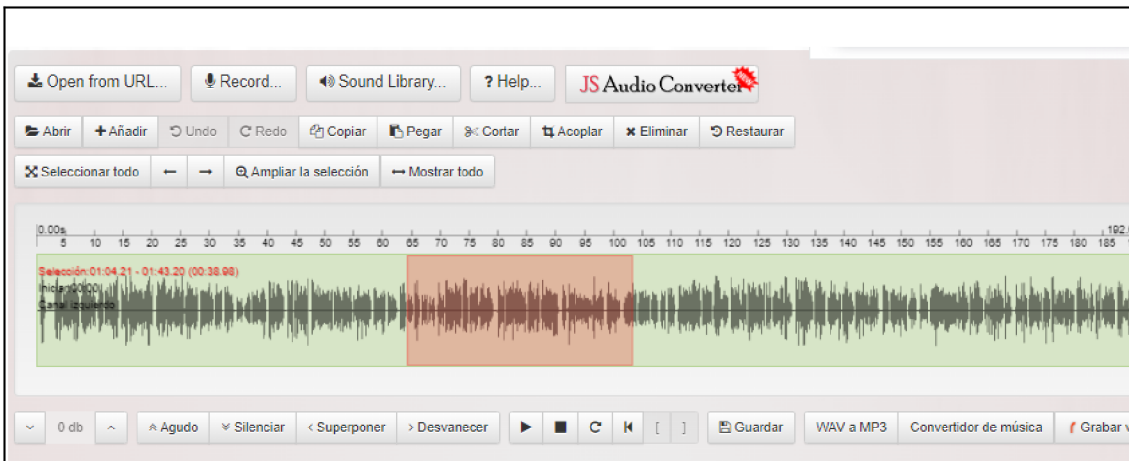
Open from URL... Record... Sound Library... ? Help... JS Audio Converter

Abrir + Añadir Undo Redo Copiar Pegar Cortar Acoplar Eliminar Restaurar

Seleccionar todo ← → Ampliar la selección ↔ Mostrar todo

0.00s 5 10 15 20 25 30 35 40 45 50 55 60 65 70 75 80 85 90 95 100 105 110 115 120 125 130 135 140 145 150 155 160 165 170 175 180 185 192

Selección:01:04.21 - 01:43.20 (00:38.98)
Inicial:00:00
Canal izquierdo

0 db Agudo Silenciar Superponer Desvanecer [ ] Guardar WAV a MP3 Convertidor de música Grabar v